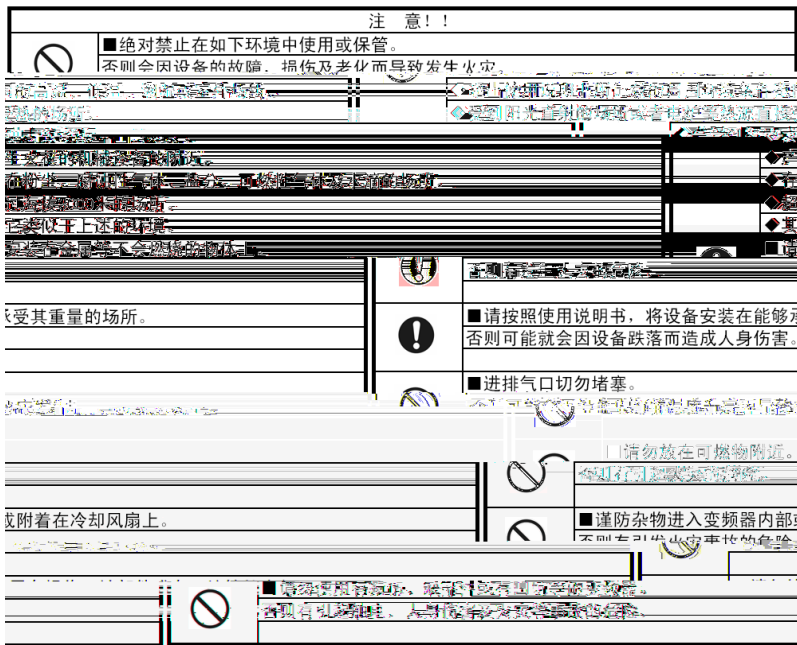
注 意！！

■绝对禁止在如下环境中使用或保管。

否则会因设备的故障、损伤及老化而导致发生火灾。

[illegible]

受其重量的场所。

■请按照使用说明书，将设备安装在能够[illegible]

否则可能就会因设备跌落而造成人身伤害。

■进排气口切勿堵塞。

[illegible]

■请勿放在可燃物附近。

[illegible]

附着在冷却风扇上。

■谨防杂物进入变频器内部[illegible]

否则有引发火灾事故的危险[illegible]

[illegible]